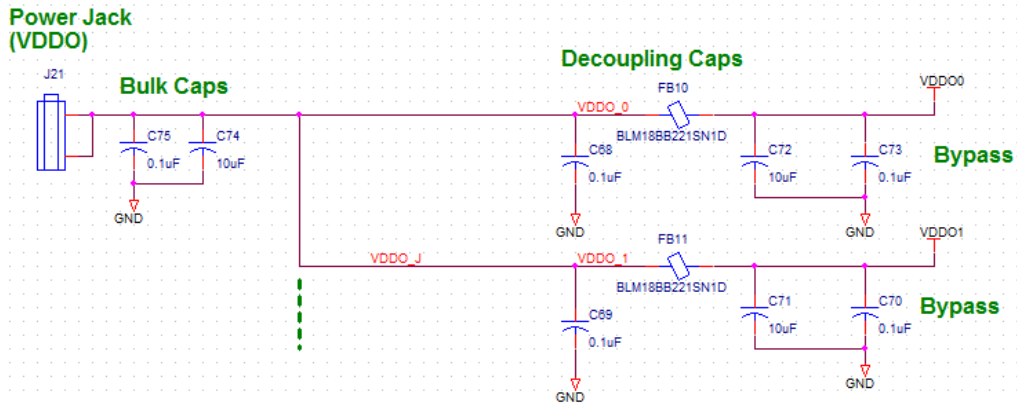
Power Jack
(VDDO)

J21

Bulk Caps

C75
0.1uF

C74
10uF

GND

Decoupling Caps

VDDO_0

FB10

BLM18BB221SN1D

VDDO0

C68
0.1uF

GND

C72
10uF

C73
0.1uF

GND

Bypass

VDDO_J

VDDO_1

FB11

BLM18BB221SN1D

VDDO1

C69
0.1uF

GND

C71
10uF

C70
0.1uF

GND

Bypass